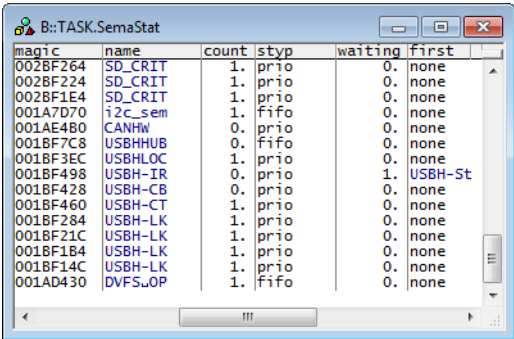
B::TASK.SemaStat

| magic | name | count | styp | waiting | first |
|---|---|---|---|---|---|
| 002BF264 | SD_CRIT | 1. | prio | 0. | none |
| 002BF224 | SD_CRIT | 1. | prio | 0. | none |
| 002BF1E4 | SD_CRIT | 1. | prio | 0. | none |
| 001A7D70 | i2c_sem | 1. | fifo | 0. | none |
| 001AE4B0 | CANHW | 0. | prio | 0. | none |
| 001BF7C8 | USBHHUB | 0. | fifo | 0. | none |
| 001BF3EC | USBHLOC | 1. | prio | 0. | none |
| 001BF498 | USBH-IR | 0. | prio | 1. | USBH-St |
| 001BF428 | USBH-CB | 0. | prio | 0. | none |
| 001BF460 | USBH-CT | 1. | prio | 0. | none |
| 001BF284 | USBH-LK | 1. | prio | 0. | none |
| 001BF21C | USBH-LK | 1. | prio | 0. | none |
| 001BF1B4 | USBH-LK | 1. | prio | 0. | none |
| 001BF14C | USBH-LK | 1. | prio | 0. | none |
| 001AD430 | DVFS_OP | 1. | fifo | 0. | none |